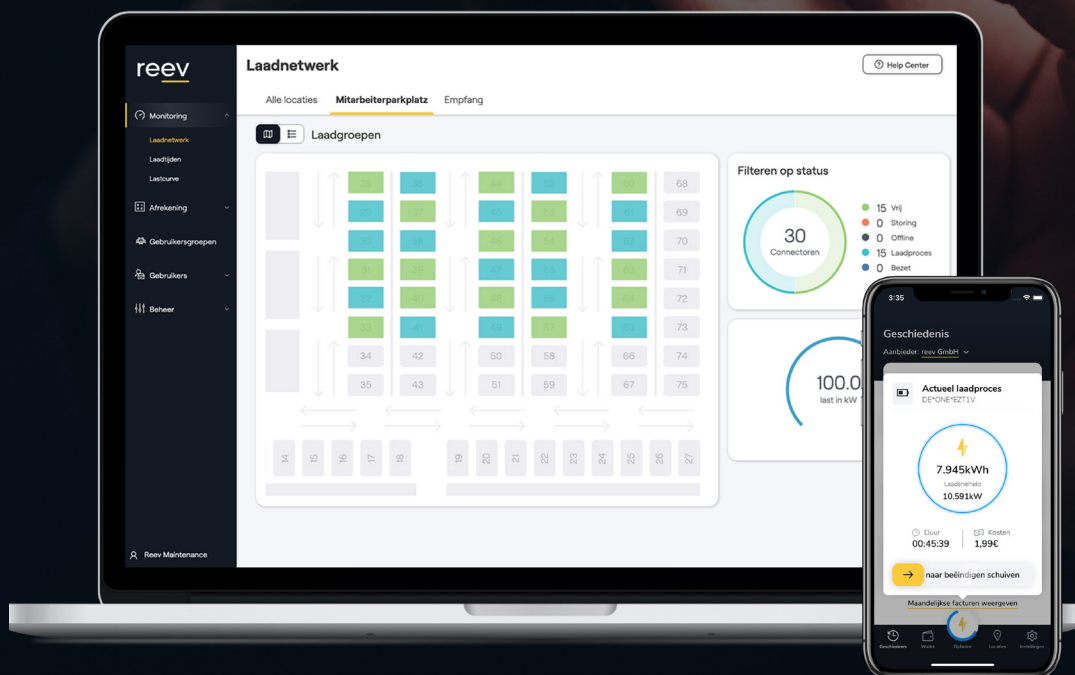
reev

Monitoring
Laadnetwerk
Laadtijden
Lastcurve
Afrekening
Gebruikersgroepen
Gebruikers
Beheer

Reev Maintenance

Laadnetwerk

Help Center

Alle locaties
Mitarbeiterparkplatz
Empfang

Laadgroepen

68
69
70
71
72
73
34
42
50
58
66
74
35
43
51
59
67
75
14
15
16
17
18
19
20
21
22
23
24
25
26
27

Filteren op status

30
Connectoren

15 Vrij
0 Storing
0 Offline
15 Laadproces
0 Bezet

100.0
last in kW

3:35

Geschiedenis
Aanbieder: reev GmbH

Actueel laadproces
DE*ONE*EZT1V

7.945kWh
Laadsnelheid
10.591kW

Duur
00:45:39
Kosten
1,99€

naar beëindigen schuiven

Maandelijkse facturen weergeven

Geschiedenis
Wallet
Opladen
Locaties
Instellingen